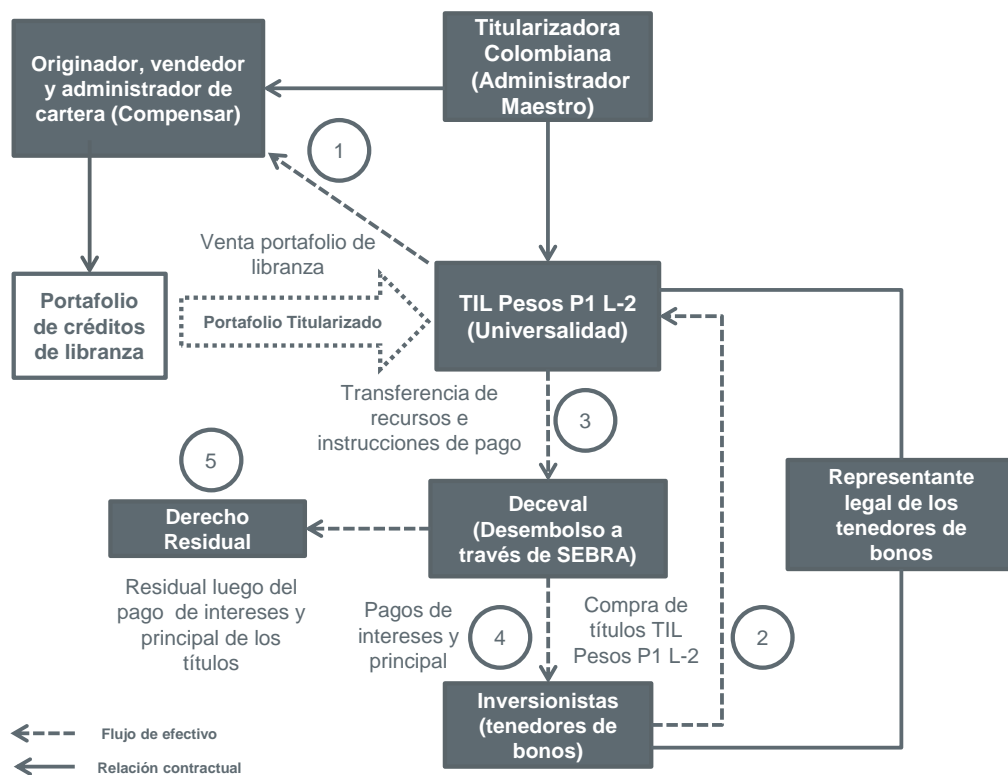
Titularizadora Colombiana (Administrador Maestro)

Originador, vendedor y administrador de cartera (Compensar)

1

Venta portafolio de libranza

Portafolio de créditos de libranza

Portafolio Titularizado

TIL Pesos P1 L-2 (Universalidad)

Transferencia de recursos e instrucciones de pago

3

5

Derecho Residual

Deceval (Desembolso a través de SEBRA)

Representante legal de los tenedores de bonos

Residual luego del pago de intereses y principal de los títulos

Pagos de intereses y principal

4

Compra de títulos TIL Pesos P1 L-2

2

Inversionistas (tenedores de bonos)

Flujo de efectivo

Relación contractual